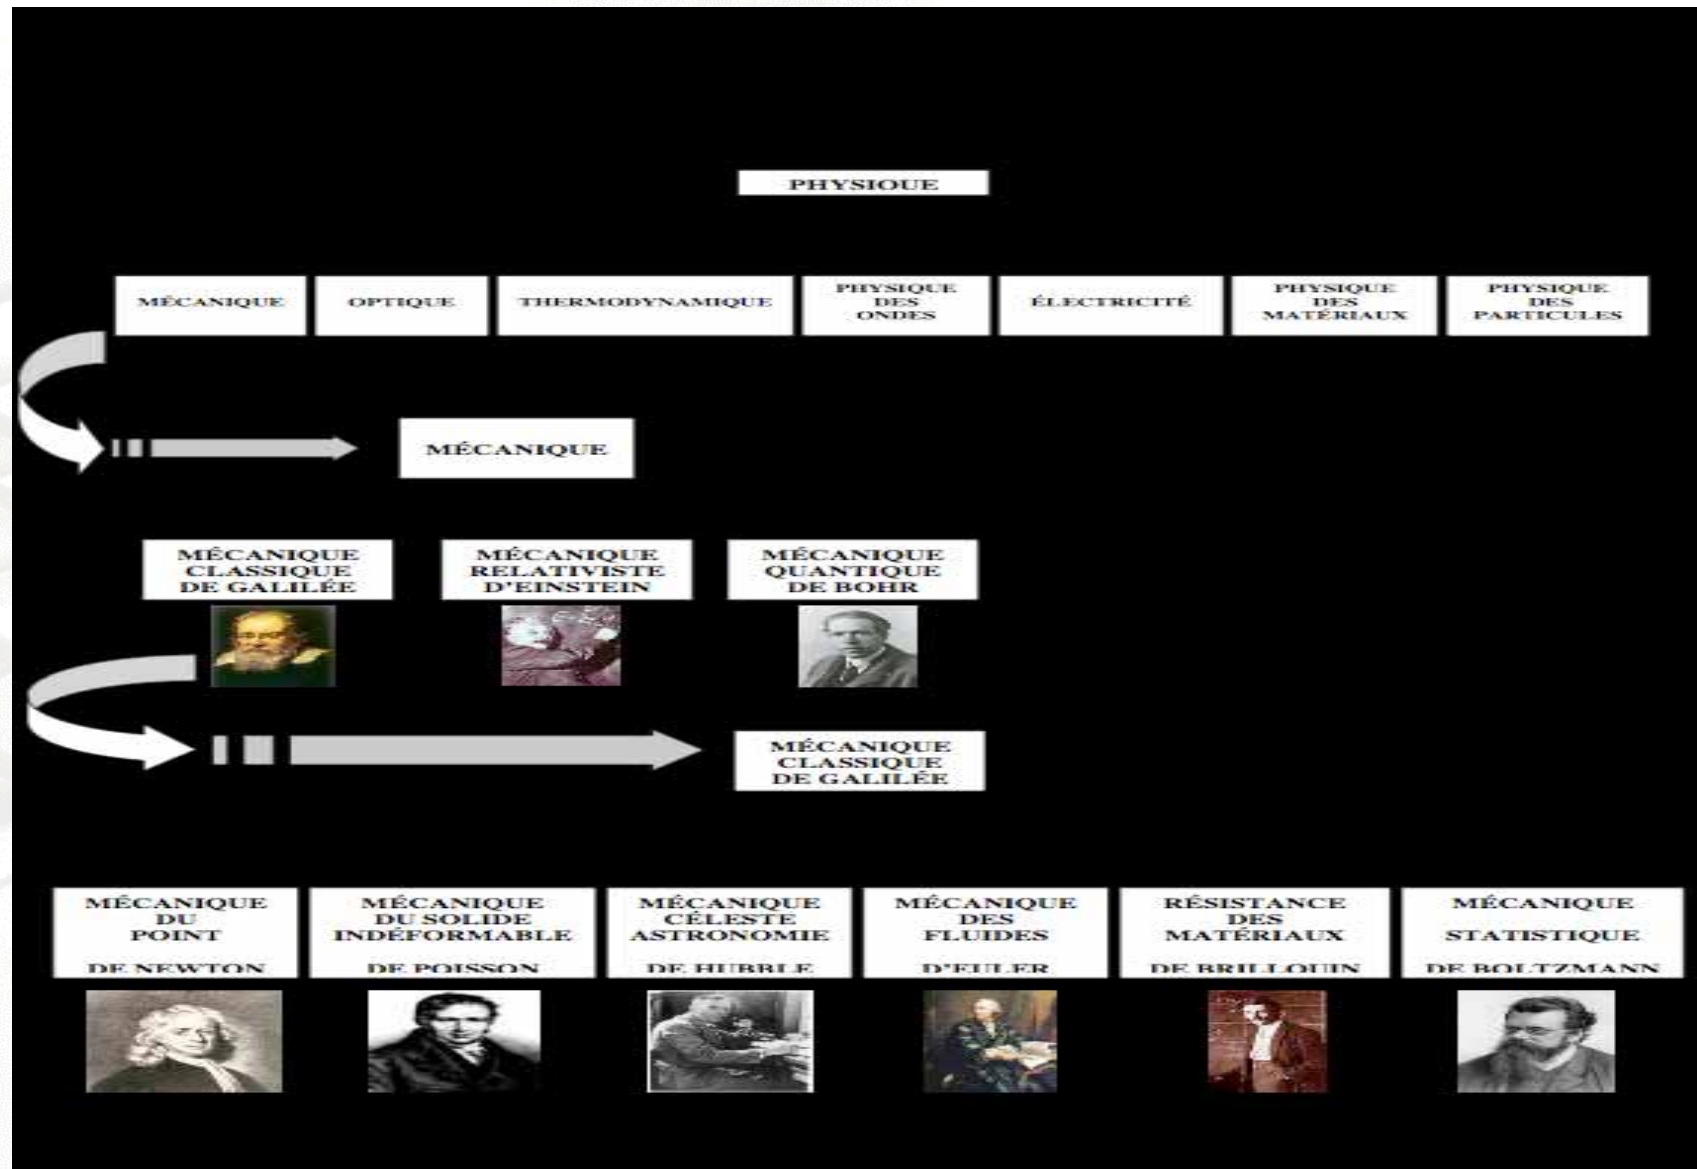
PHYSIQUE

MÉCANIQUE

OPTIQUE

THERMODYNAMIQUE

PHYSIQUE DES ONDES

ÉLECTRICITÉ

PHYSIQUE DES MATÉRIAUX

PHYSIQUE DES PARTICULES

MÉCANIQUE

MÉCANIQUE CLASSIQUE DE GALILÉE

MÉCANIQUE RELATIVISTE D'EINSTEIN

MÉCANIQUE QUANTIQUE DE BOHR

MÉCANIQUE CLASSIQUE DE GALILÉE

MÉCANIQUE DU POINT DE NEWTON

MÉCANIQUE DU SOLIDE INDÉFORMABLE DE POISSON

MÉCANIQUE CÉLESTE ASTRONOMIE DE HUBBLE

MÉCANIQUE DES FLUIDES D'EULER

RÉSISTANCE DES MATÉRIAUX DE BRILLOUIN

MÉCANIQUE STATISTIQUE DE BOLTZMANN